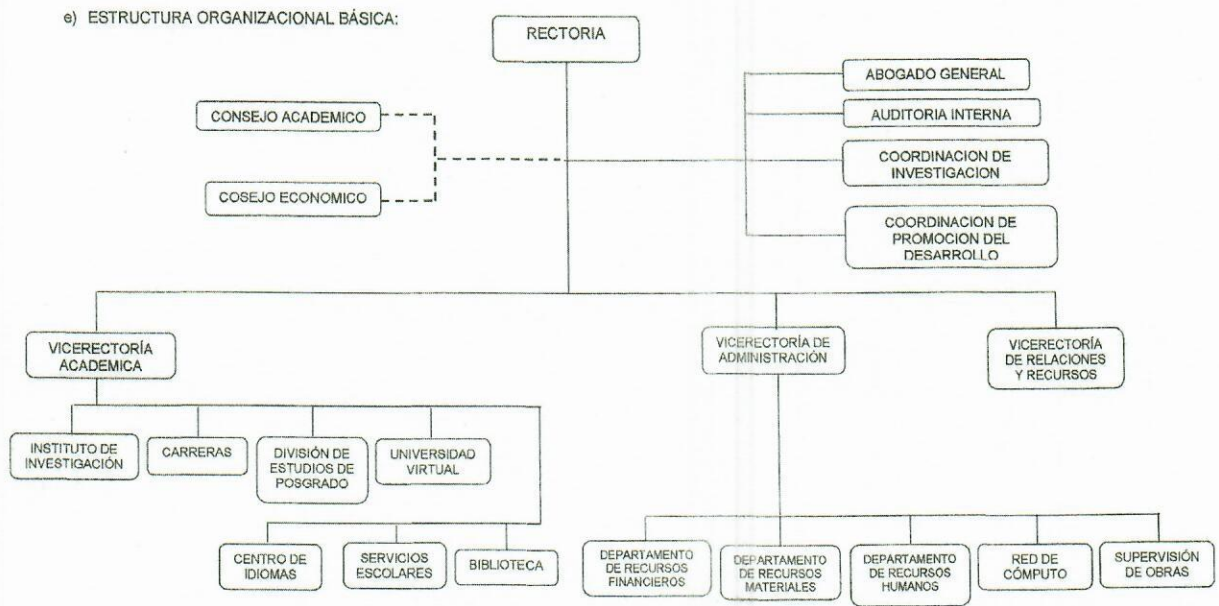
e) ESTRUCTURA ORGANIZACIONAL BÁSICA:

RECTORIA

CONSEJO ACADEMICO

COSEJO ECONOMICO

ABOGADO GENERAL

AUDITORIA INTERNA

COORDINACION DE INVESTIGACION

COORDINACION DE PROMOCION DEL DESARROLLO

VICERECTORÍA ACADEMICA

VICERECTORÍA DE ADMINISTRACIÓN

VICERECTORÍA DE RELACIONES Y RECURSOS

INSTITUTO DE INVESTIGACIÓN

CARRERAS

DIVISIÓN DE ESTUDIOS DE POSGRADO

UNIVERSIDAD VIRTUAL

CENTRO DE IDIOMAS

SERVICIOS ESCOLARES

BIBLIOTECA

DEPARTAMENTO DE RECURSOS FINANCIEROS

DEPARTAMENTO DE RECURSOS MATERIALES

DEPARTAMENTO DE RECURSOS HUMANOS

RED DE CÓMPUTO

SUPERVISIÓN DE OBRAS